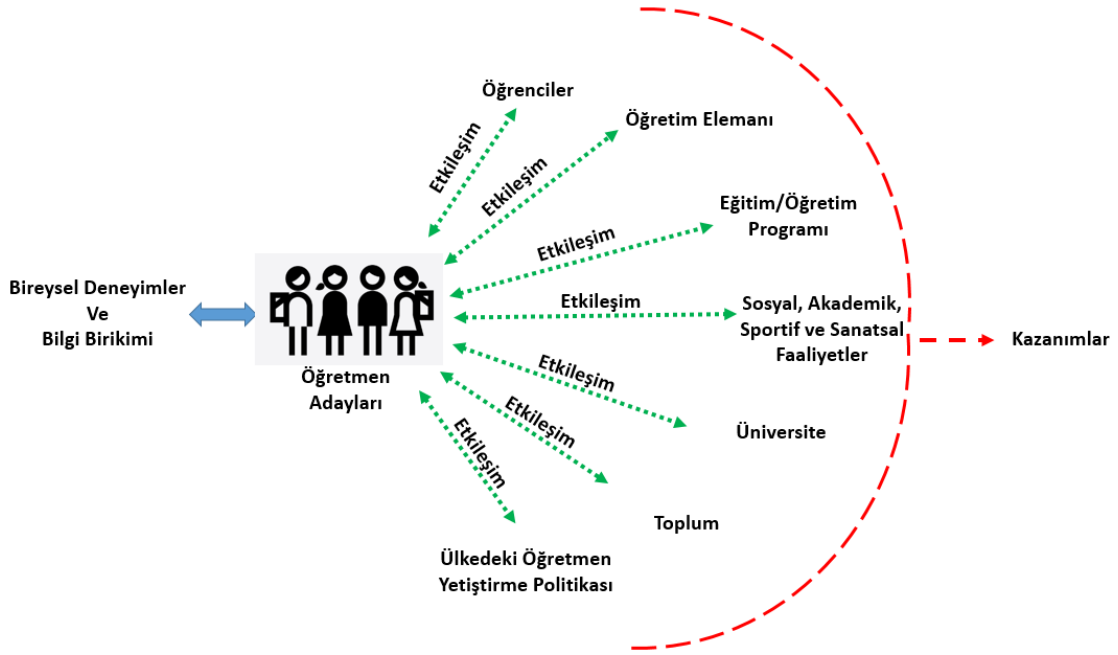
Bireysel Deneyimler
Ve
Bilgi Birikimi

Öğretmen
Adayları

Etkileşim
Öğrenciler

Etkileşim
Öğretim Elemanı

Etkileşim
Eğitim/Öğretim
Programı

Etkileşim
Sosyal, Akademik,
Sportif ve Sanatsal
Faaliyetler

Kazanımlar

Etkileşim
Üniversite

Etkileşim
Toplum

Etkileşim
Ülkedeki Öğretmen
Yetiştirme Politikası